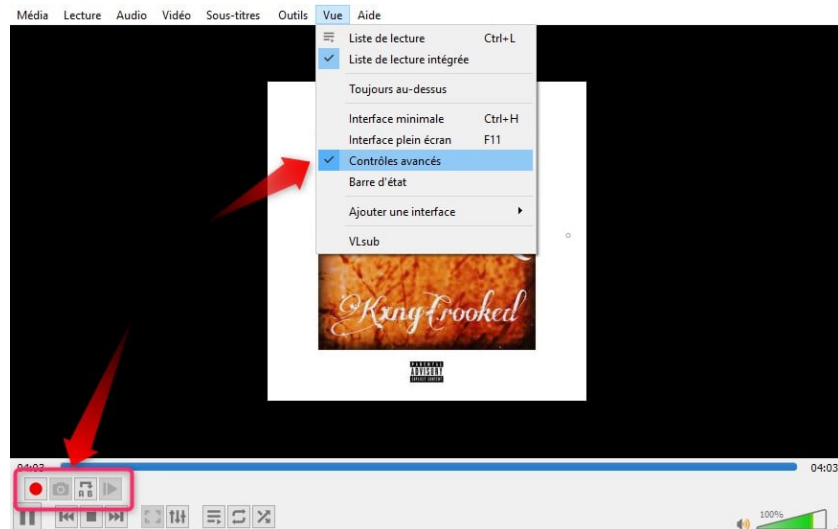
Média Lecture Audio Vidéo Sous-titres Outils Vue Aide

Liste de lecture Ctrl+L
Liste de lecture intégrée
Toujours au-dessus
Interface minimale Ctrl+H
Interface plein écran F11
Contrôles avancés
Barre d'état
Ajouter une interface
VLsub

KingCrooked

PARENTAL ADVISORY EXPLICIT CONTENT

04:03
04:03
100%